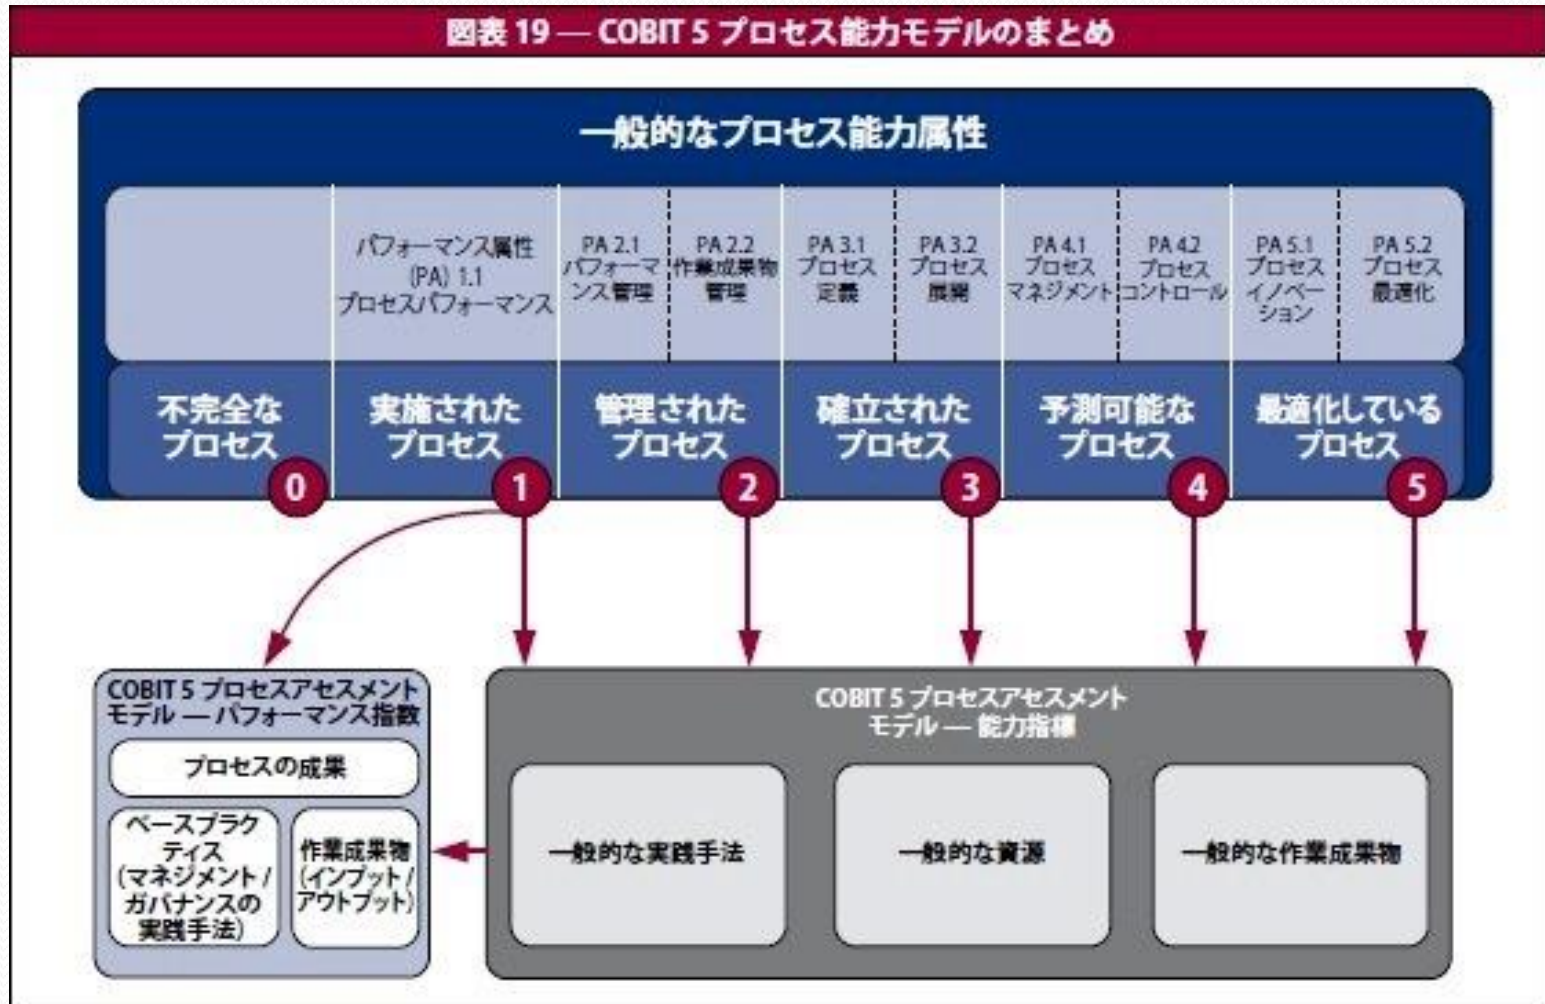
図表 19 — COBIT 5 プロセス能力モデルのまとめ

一般的なプロセス能力属性

パフォーマンス属性 (PA) 1.1 プロセスパフォーマンス

PA 2.1 パフォーマンス管理

PA 2.2 作業成果物管理

PA 3.1 プロセス定義

PA 3.2 プロセス展開

PA 4.1 プロセスマネジメント

PA 4.2 プロセスコントロール

PA 5.1 プロセスイノベーション

PA 5.2 プロセス最適化

不完全なプロセス 0

実施されたプロセス 1

管理されたプロセス 2

確立されたプロセス 3

予測可能なプロセス 4

最適化しているプロセス 5

COBIT 5 プロセスアセスメントモデル — パフォーマンス指数

プロセスの成果

ベースプラクティス (マネジメント / ガバナンスの実践手法)

作業成果物 (インプット / アウトプット)

COBIT 5 プロセスアセスメントモデル — 能力指標

一般的な実践手法

一般的な資源

一般的な作業成果物